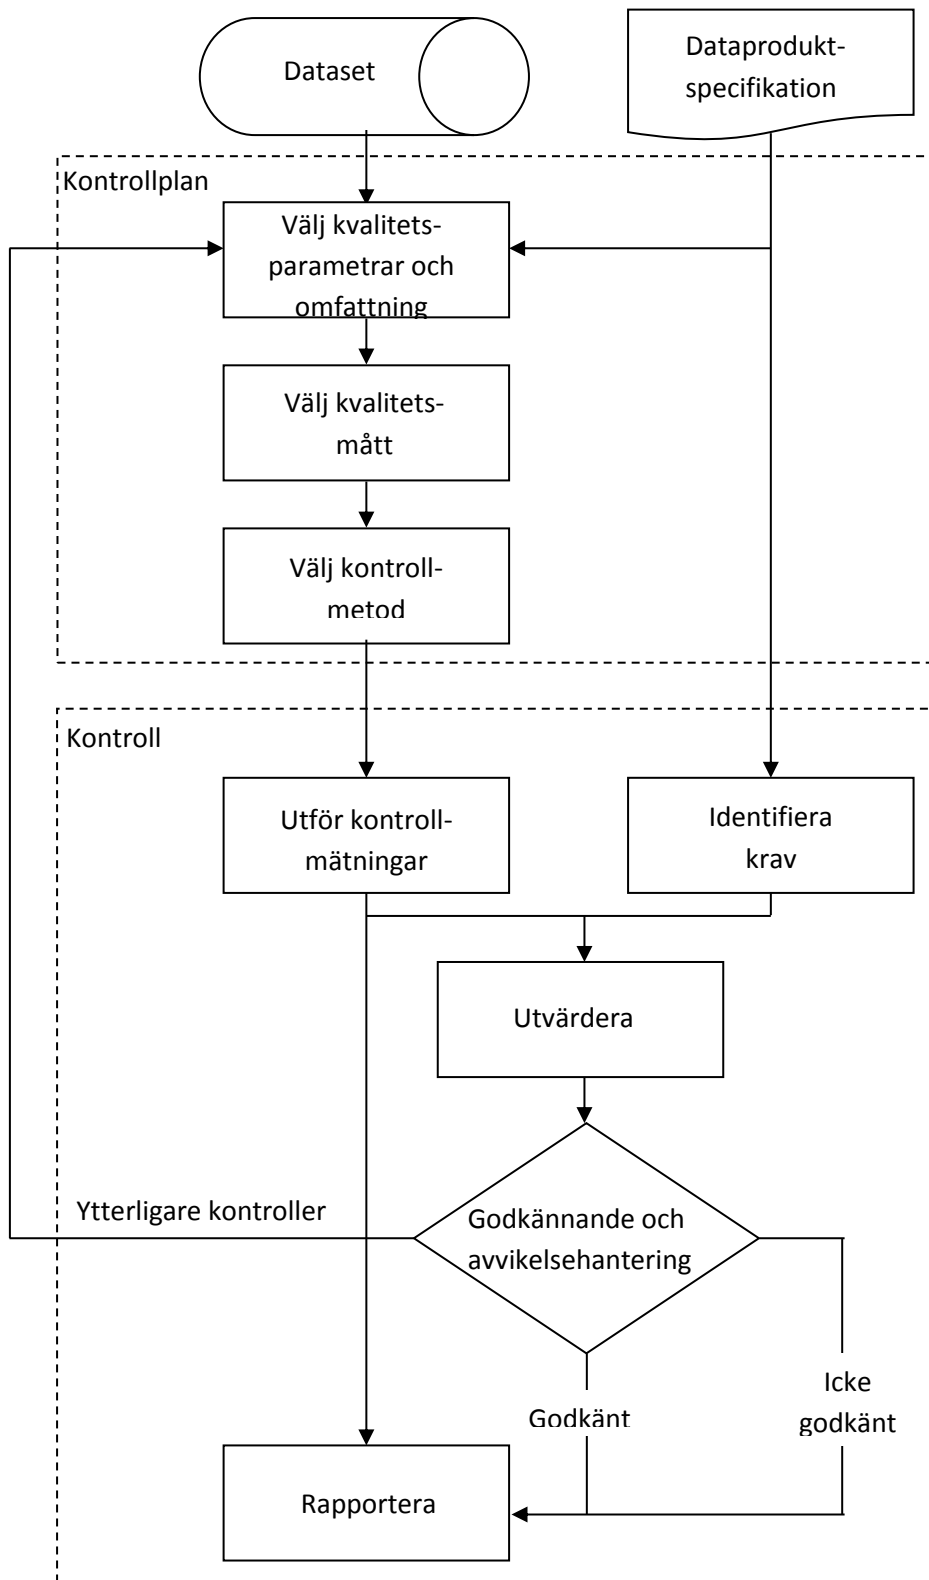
Dataset

Dataproduktspecifikation

Kontrollplan

Välj kvalitetsparametrar och omfattning

Välj kvalitetsmått

Välj kontrollmetod

Kontroll

Utför kontrollmätningar

Identifiera krav

Utvärdera

Ytterligare kontroller

Godkännande och avvikelsehantering

Godkänt

Icke godkänt

Rapportera